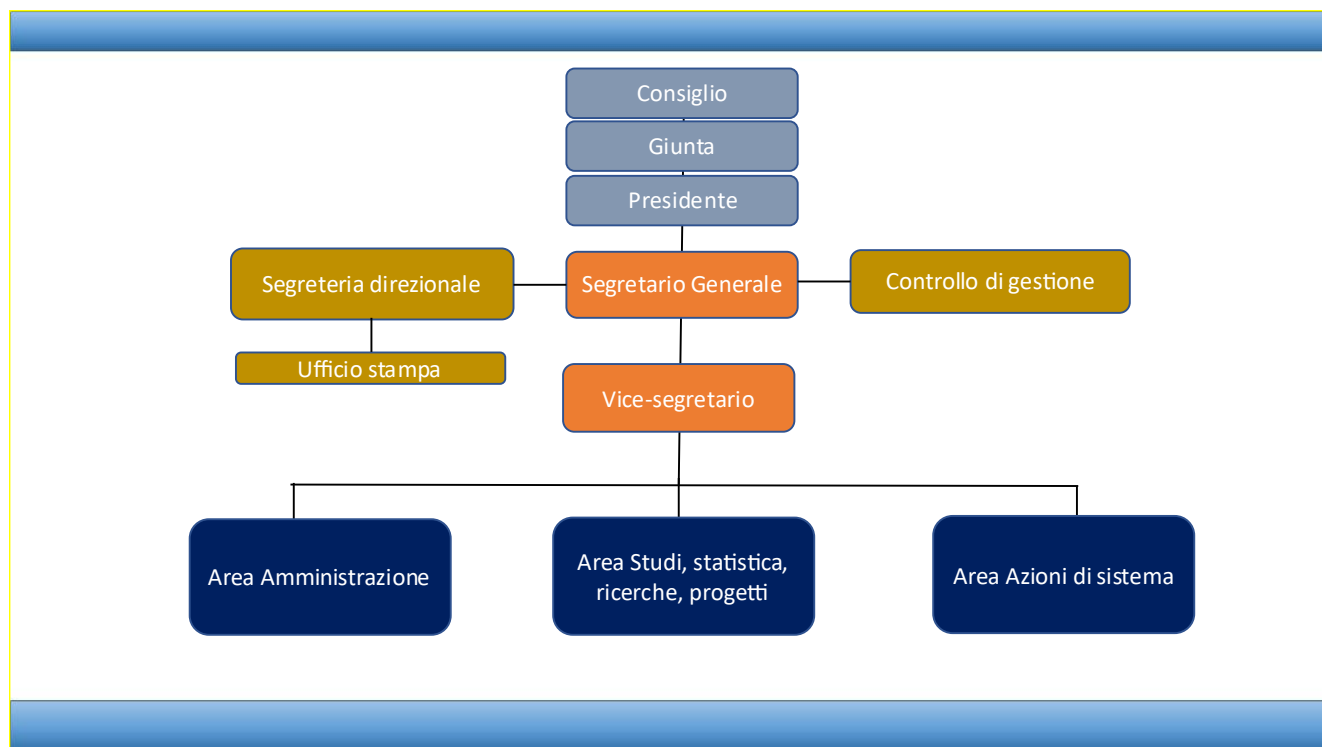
Consiglio

Giunta

Presidente

Segreteria direzionale

Segretario Generale

Controllo di gestione

Ufficio stampa

Vice-segretario

Area Amministrazione

Area Studi, statistica, ricerche, progetti

Area Azioni di sistema